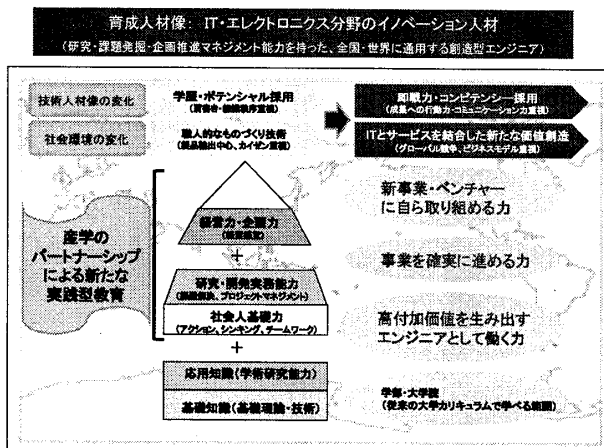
育成人材像：IT・エレクトロニクス分野のイノベーション人材
（研究・課題発掘・企画推進マネジメント能力を持った、全国・世界に通用する創造型エンジニア）

技術人材像の変化

学歴・ポテンシャル採用
（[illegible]）

即戦力・コンピテンシー採用
（成果への行動力・コミュニケーション力重視）

社会環境の変化

職人的なものづくり技術
（製品輸出中心、カイゼン重視）

ITとサービスを結合した新たな価値創造
（グローバル競争、ビジネスモデル重視）

産学の
パートナーシップ
による新たな
実践型教育

経営力・企画力
（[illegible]）

新事業・ベンチャー
に自ら取り組める力

＋

研究・開発実務能力
（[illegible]、プロジェクトマネジメント）

事業を確実に進める力

社会人基礎力
（アクション、シンキング、チームワーク）

高付加価値を生み出す
エンジニアとして働く力

＋

応用知識（学術研究能力）

基礎知識（基礎理論・技術）

学部・大学院
（従来の大学カリキュラムで学べる範囲）